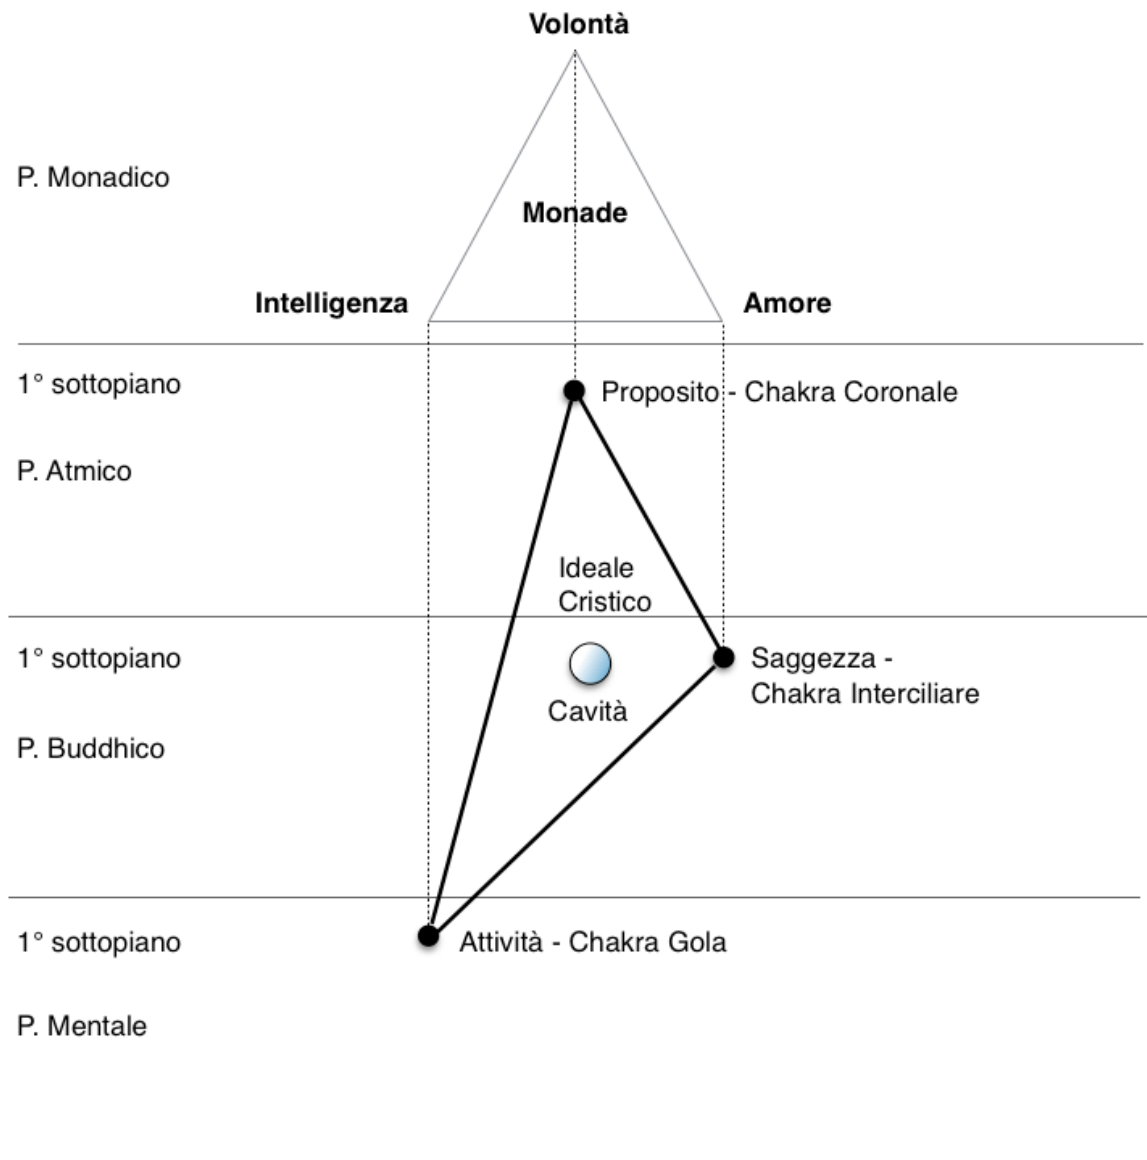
Volontà

P. Monadico

Monade

Intelligenza

Amore

1° sottopiano

Proposito - Chakra Coronale

P. Atmico

Ideale Cristico

1° sottopiano

Saggezza - Chakra Interciliare

Cavità

P. Buddhico

1° sottopiano

Attività - Chakra Gola

P. Mentale